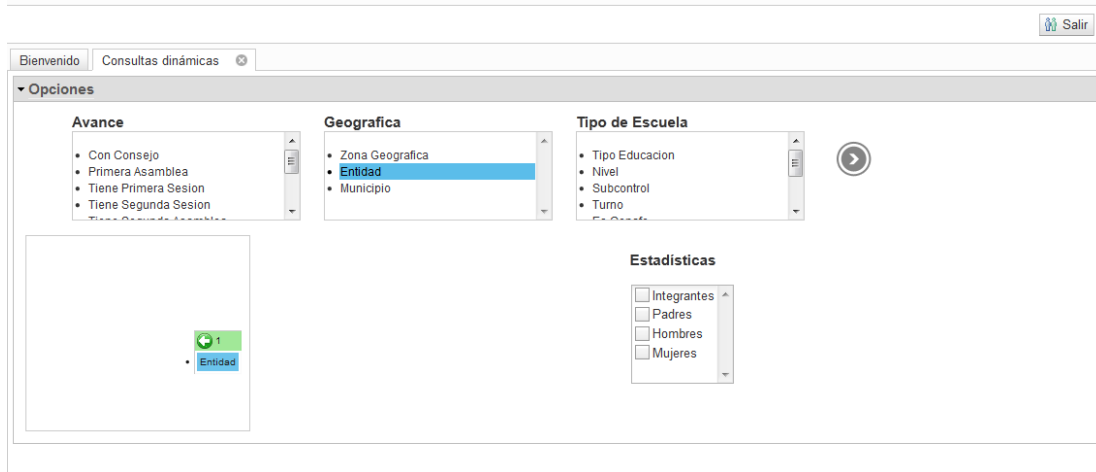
Salir

Bienvenido
Consultas dinámicas

Opciones

Avance
- Con Consejo
- Primera Asamblea
- Tiene Primera Sesion
- Tiene Segunda Sesion
- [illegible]

Geografica
- Zona Geografica
- Entidad
- Municipio

Tipo de Escuela
- Tipo Educacion
- Nivel
- Subcontrol
- Turno
- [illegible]

1
- Entidad

Estadísticas
Integrantes
Padres
Hombres
Mujeres